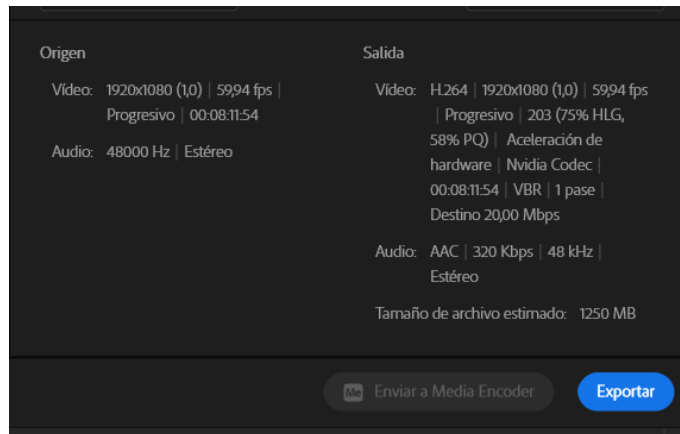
Origen

Vídeo: 1920x1080 (1,0) | 59,94 fps | Progresivo | 00:08:11:54

Audio: 48000 Hz | Estéreo

Salida

Vídeo: H.264 | 1920x1080 (1,0) | 59,94 fps | Progresivo | 203 (75% HLG, 58% PQ) | Aceleración de hardware | Nvidia Codec | 00:08:11:54 | VBR | 1 pase | Destino 20,00 Mbps

Audio: AAC | 320 Kbps | 48 kHz | Estéreo

Tamaño de archivo estimado: 1250 MB

Me Enviar a Media Encoder

Exportar